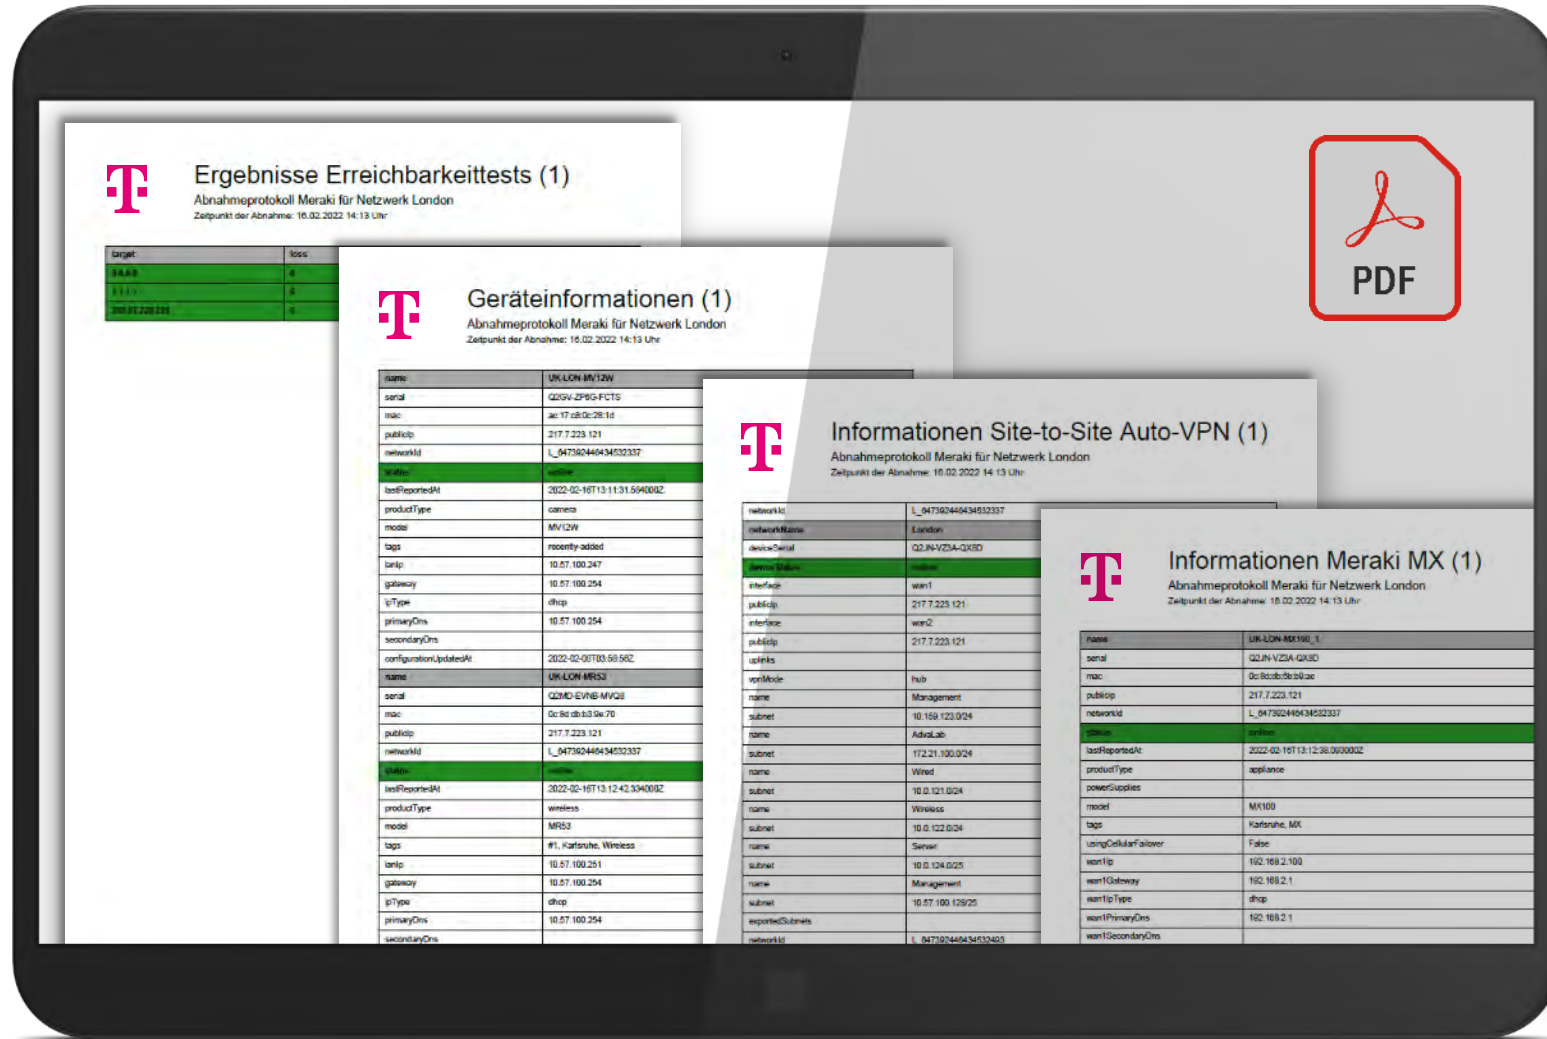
Ergebnisse Erreichbarkeittests (1)
Abnahmeprotokoll Meraki für Netzwerk London
Zeitpunkt der Abnahme: 16.02.2022 14:13 Uhr

| target | loss |
|---|---|
| 8.8.8.8 | 0 |
| 1.1.1.1 | 0 |
| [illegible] | 0 |

Geräteinformationen (1)
Abnahmeprotokoll Meraki für Netzwerk London
Zeitpunkt der Abnahme: 16.02.2022 14:13 Uhr

| name | UK-LON-MV12W |
|---|---|
| serial | Q2GV-ZP6G-FCTS |
| mac | ac:17:c8:0c:28:1d |
| publicIp | 217.7.223.121 |
| networkId | L_647392446434532337 |
| status | online |
| lastReportedAt | 2022-02-16T13:11:31.594000Z |
| productType | camera |
| model | MV12W |
| tags | recently-added |
| lanIp | 10.57.100.247 |
| gateway | 10.57.100.254 |
| ipType | dhcp |
| primaryDns | 10.57.100.254 |
| secondaryDns | |
| configurationUpdatedAt | 2022-02-09T03:58:58Z |
| name | UK-LON-MR53 |
| serial | Q2MD-EVNB-MVQ8 |
| mac | 0c:8d:db:b3:9e:70 |
| publicIp | 217.7.223.121 |
| networkId | L_647392446434532337 |
| status | online |
| lastReportedAt | 2022-02-16T13:12:42.334000Z |
| productType | wireless |
| model | MR53 |
| tags | #1, Karlsruhe, Wireless |
| lanIp | 10.57.100.251 |
| gateway | 10.57.100.254 |
| ipType | dhcp |
| primaryDns | 10.57.100.254 |
| secondaryDns | |

Informationen Site-to-Site Auto-VPN (1)
Abnahmeprotokoll Meraki für Netzwerk London
Zeitpunkt der Abnahme: 16.02.2022 14:13 Uhr

| networkId | L_647392446434532337 |
|---|---|
| networkName | London |
| deviceSerial | Q2JN-VZ3A-QX8D |
| deviceStatus | online |
| interface | wan1 |
| publicIp | 217.7.223.121 |
| interface | wan2 |
| publicIp | 217.7.223.121 |
| uplinks | |
| vpnMode | hub |
| name | Management |
| subnet | 10.159.123.0/24 |
| name | AdvaLab |
| subnet | 172.21.100.0/24 |
| name | Wired |
| subnet | 10.0.121.0/24 |
| name | Wireless |
| subnet | 10.0.122.0/24 |
| name | Server |
| subnet | 10.0.124.0/25 |
| name | Management |
| subnet | 10.57.100.128/25 |
| exportedSubnets | |
| networkId | L_647392446434532493 |

Informationen Meraki MX (1)
Abnahmeprotokoll Meraki für Netzwerk London
Zeitpunkt der Abnahme: 16.02.2022 14:13 Uhr

| name | UK-LON-MX100_1 |
|---|---|
| serial | Q2JN-VZ3A-QX8D |
| mac | 0c:8d:db:8b:b9:ae |
| publicIp | 217.7.223.121 |
| networkId | L_647392446434532337 |
| status | online |
| lastReportedAt | 2022-02-16T13:12:38.093000Z |
| productType | appliance |
| powerSupplies | |
| model | MX100 |
| tags | Karlsruhe, MX |
| usingCellularFailover | False |
| wan1Ip | 192.168.2.100 |
| wan1Gateway | 192.168.2.1 |
| wan1IpType | dhcp |
| wan1PrimaryDns | 192.168.2.1 |
| wan1SecondaryDns | |

PDF